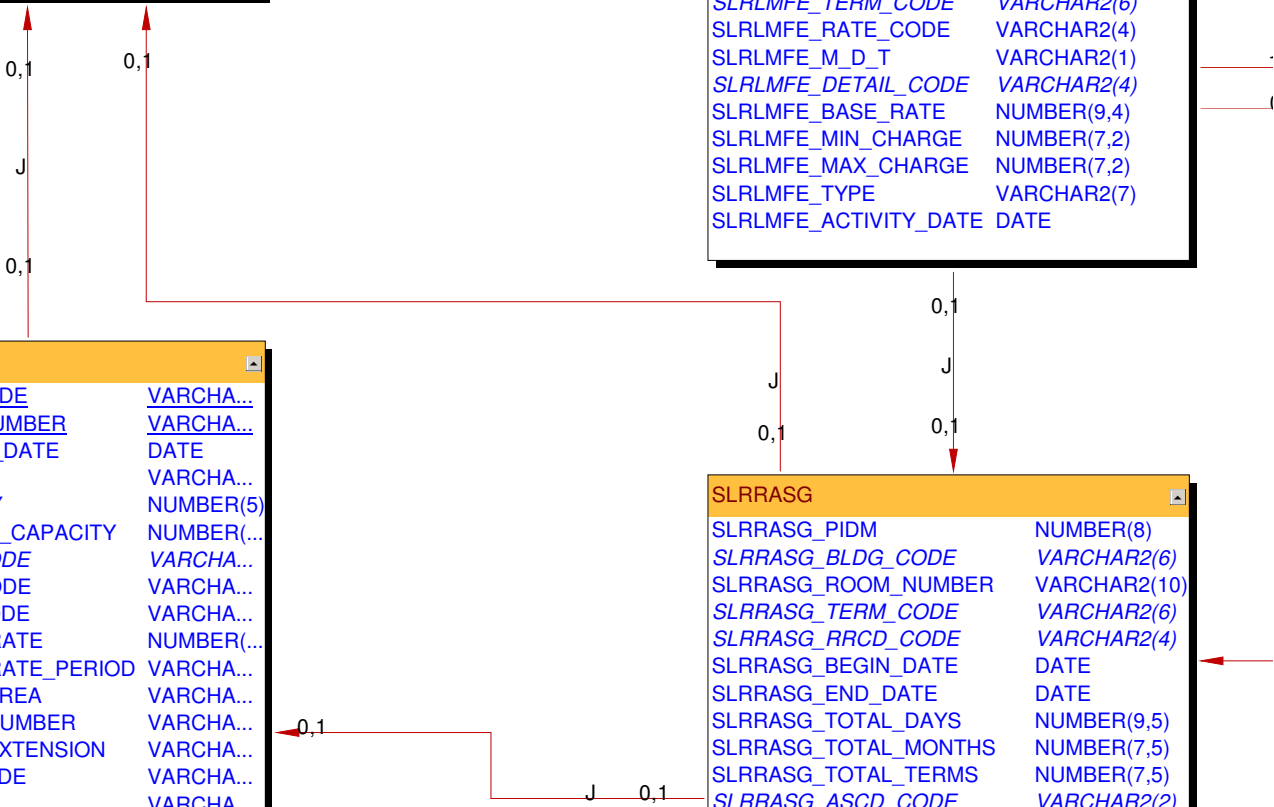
0,1
0,1
J
0,1

SLRLMFE_TERM_CODE VARCHAR2(6)
SLRLMFE_RATE_CODE VARCHAR2(4)
SLRLMFE_M_D_T VARCHAR2(1)
SLRLMFE_DETAIL_CODE VARCHAR2(4)
SLRLMFE_BASE_RATE NUMBER(9,4)
SLRLMFE_MIN_CHARGE NUMBER(7,2)
SLRLMFE_MAX_CHARGE NUMBER(7,2)
SLRLMFE_TYPE VARCHAR2(7)
SLRLMFE_ACTIVITY_DATE DATE

0,1
J
0,1
J
0,1
0,1

| | |
|---|---|
| DE | VARCHA... |
| UMBER | VARCHA... |
| _DATE | DATE |
| | VARCHA... |
| / | NUMBER(5) |
| _CAPACITY | NUMBER(... |
| ODE | VARCHA... |
| ODE | VARCHA... |
| DE | VARCHA... |
| ATE | NUMBER(... |
| ATE_PERIOD | VARCHA... |
| REA | VARCHA... |
| UMBER | VARCHA... |
| XTENSION | VARCHA... |
| DE | VARCHA... |
| | VARCHA... |

0,1
J 0,1

SLRRASG

| | |
|---|---|
| SLRRASG_PIDM | NUMBER(8) |
| SLRRASG_BLDG_CODE | VARCHAR2(6) |
| SLRRASG_ROOM_NUMBER | VARCHAR2(10) |
| SLRRASG_TERM_CODE | VARCHAR2(6) |
| SLRRASG_RRCD_CODE | VARCHAR2(4) |
| SLRRASG_BEGIN_DATE | DATE |
| SLRRASG_END_DATE | DATE |
| SLRRASG_TOTAL_DAYS | NUMBER(9,5) |
| SLRRASG_TOTAL_MONTHS | NUMBER(7,5) |
| SLRRASG_TOTAL_TERMS | NUMBER(7,5) |
| SLRRASG_ASCD_CODE | VARCHAR2(2) |